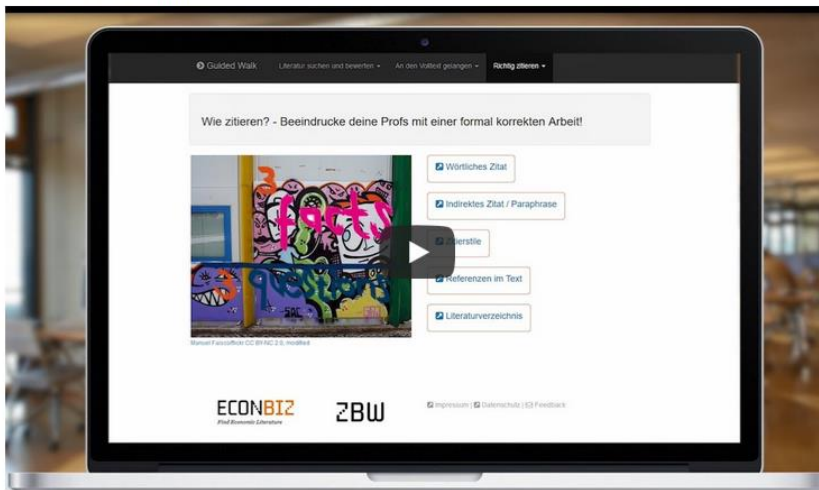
Guided Walk Literatur suchen und bewerten An den Volltext gelangen Richtig zitieren

Wie zitieren? - Beeindrucke deine Profs mit einer formal korrekten Arbeit!

3 facts 3 questions

Manuel Faisco/flickr CC BY-NC 2.0, modified

Wörtliches Zitat

Indirektes Zitat / Paraphrase

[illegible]stile

Referenzen im Text

Literaturverzeichnis

ECONBIZ Find Economic Literature

ZBW

Impressum | Datenschutz | Feedback